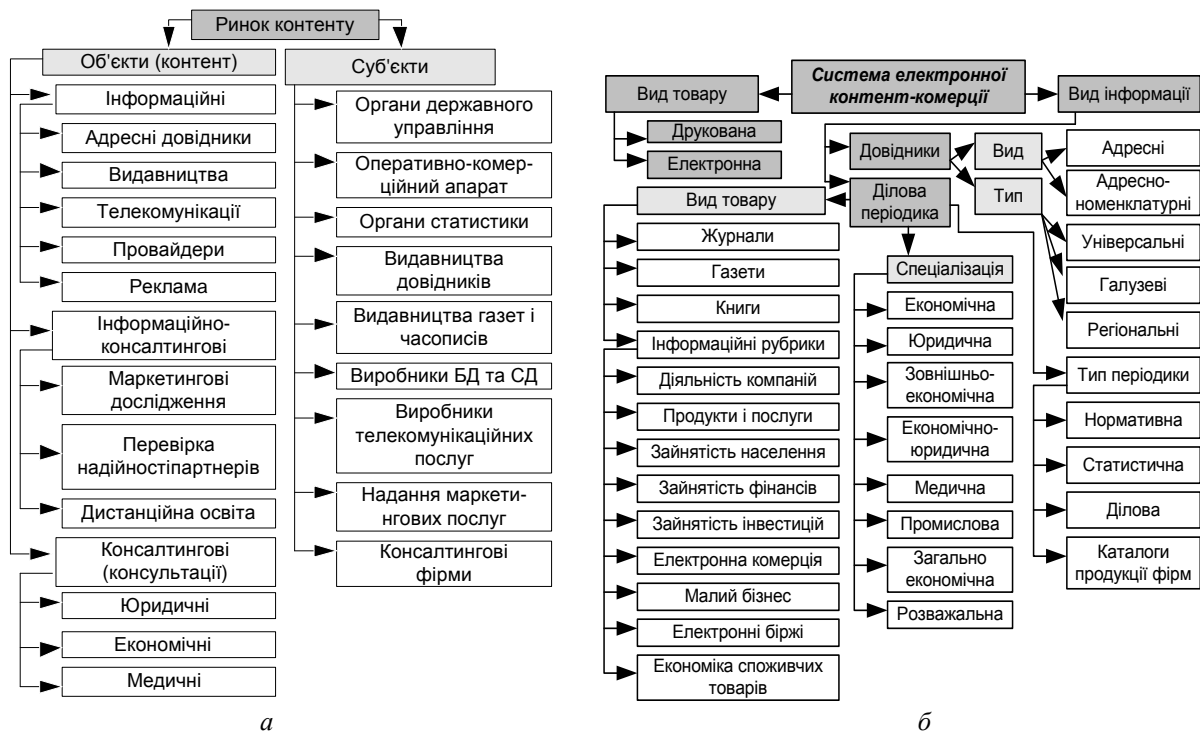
Ринок контенту

Об'єкти (контент)

Інформаційні

Адресні довідники

Видавництва

Телекомунікації

Провайдери

Реклама

Інформаційно-консалтингові

Маркетингові дослідження

Перевірка надійностіпартнерів

Дистанційна освіта

Консалтингові (консультації)

Юридичні

Економічні

Медичні

Суб'єкти

Органи державного управління

Оперативно-комерційний апарат

Органи статистики

Видавництва довідників

Видавництва газет і часописів

Виробники БД та СД

Виробники телекомунікаційних послуг

Надання маркетингових послуг

Консалтингові фірми

*а*

*Система електронної контент-комерції*

Вид товару

Друкована

Електронна

Вид інформації

Довідники

Вид

Адресні

Адресно-номенклатурні

Тип

Універсальні

Галузеві

Регіональні

Ділова періодика

Вид товару

Журнали

Газети

Книги

Інформаційні рубрики

Діяльність компаній

Продукти і послуги

Зайнятість населення

Зайнятість фінансів

Зайнятість інвестицій

Електронна комерція

Малий бізнес

Електронні біржі

Економіка споживчих товарів

Спеціалізація

Економічна

Юридична

Зовнішньо-економічна

Економічно-юридична

Медична

Промислова

Загально економічна

Розважальна

Тип періодики

Нормативна

Статистична

Ділова

Каталоги продукції фірм

*б*